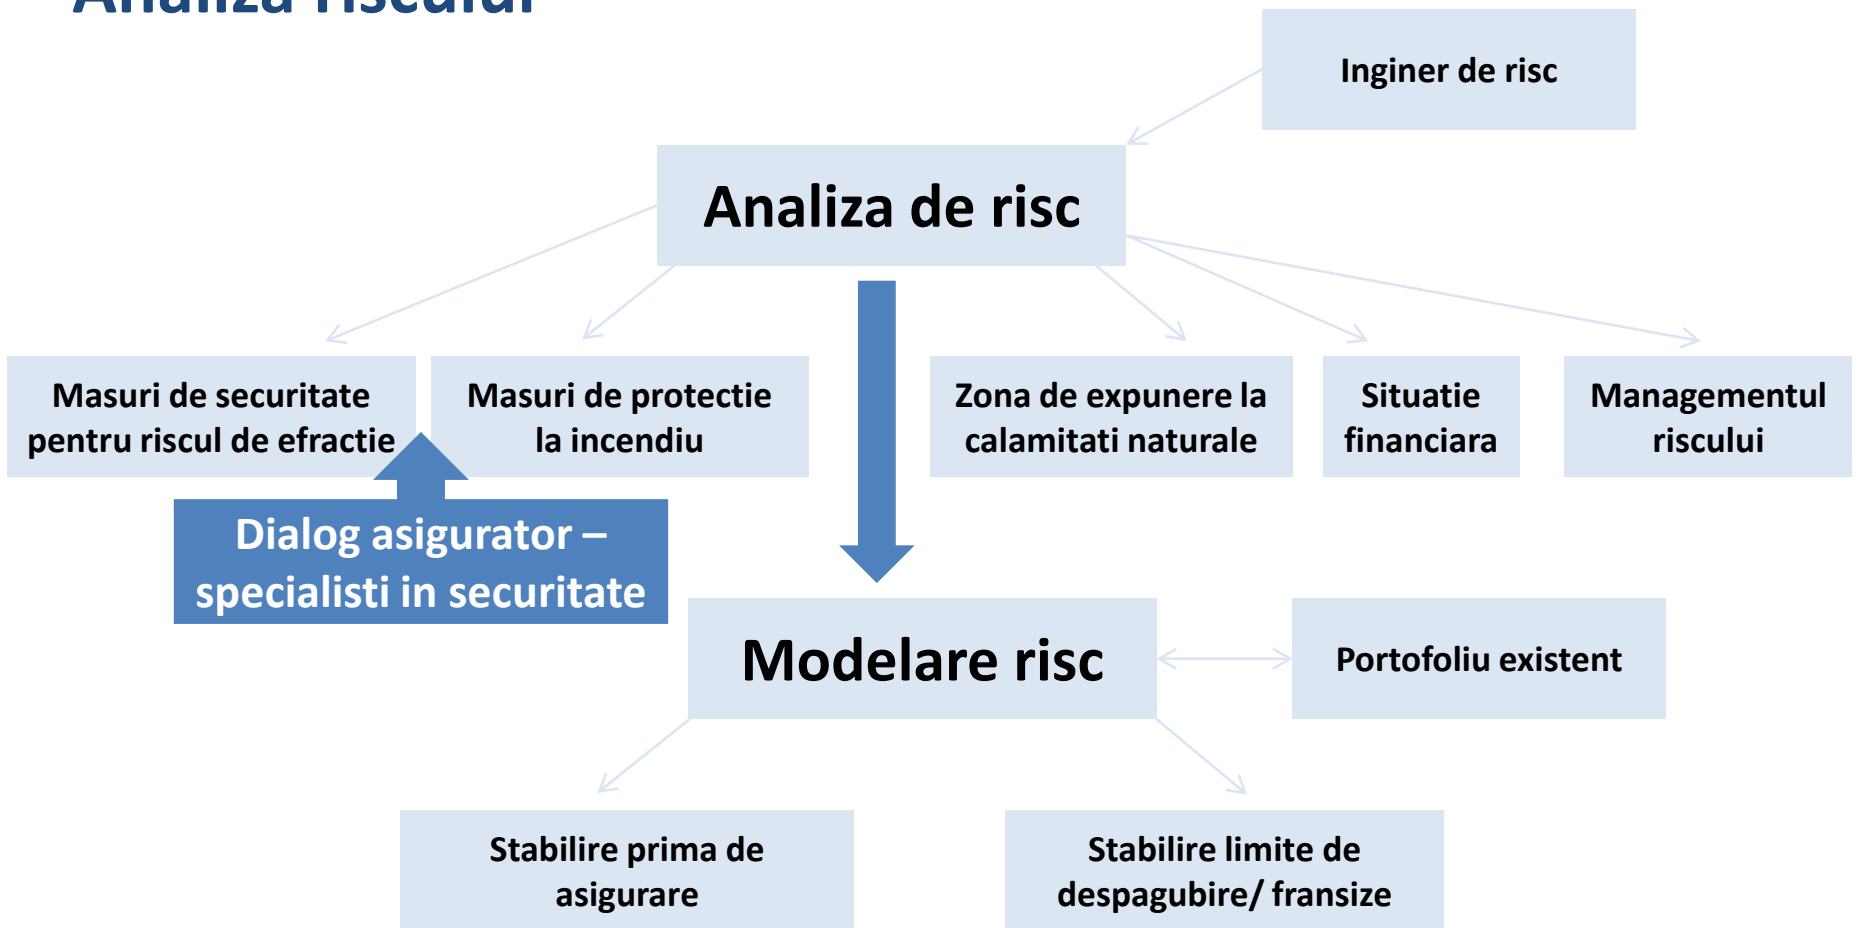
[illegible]

Inginer de risc

Analiza de risc

Masuri de securitate pentru riscul de efractie

Masuri de protectie la incendiu

Zona de expunere la calamitati naturale

Situatie financiara

Managementul riscului

Dialog asigurator – specialisti in securitate

Modelare risc

Portofoliu existent

Stabilire prima de asigurare

Stabilire limite de despagubire/ fransize